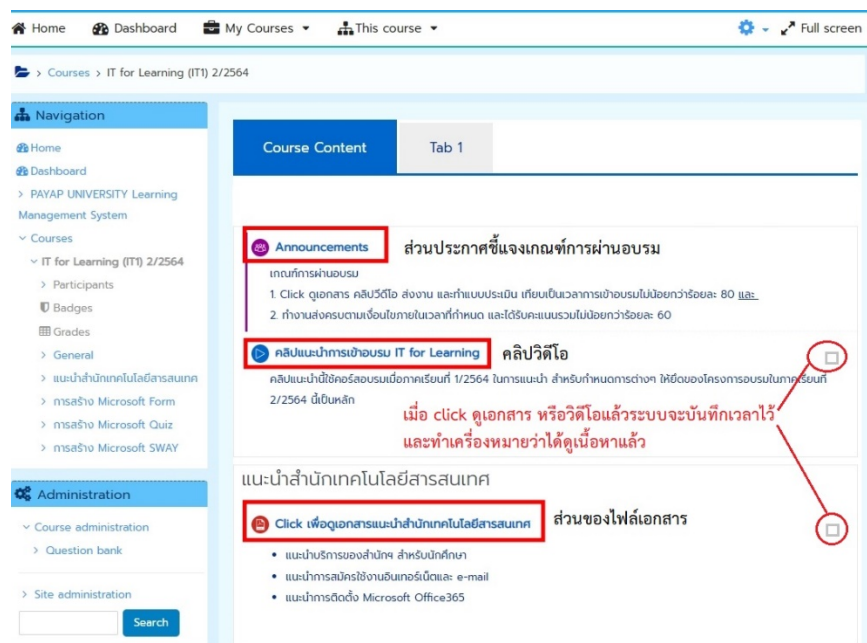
Home Dashboard My Courses This course Full screen

> Courses > IT for Learning (IT1) 2/2564

Navigation

Home
Dashboard
> PAYAP UNIVERSITY Learning Management System
Courses
IT for Learning (IT1) 2/2564
> Participants
Badges
Grades
> General
> แนะนำสำนักเทคโนโลยีสารสนเทศ
> การสร้าง Microsoft Form
> การสร้าง Microsoft Quiz
> การสร้าง Microsoft SWAY

Administration

Course administration
> Question bank

> Site administration

Search

Course Content

Tab 1

Announcements

ส่วนประกาศชี้แจงเกณฑ์การผ่านอบรม

เกณฑ์การผ่านอบรม
1. Click ดูเอกสาร คลิปวีดีโอ ส่งงาน และทำแบบประเมิน เทียบเป็นเวลาการเข้าอบรมไม่น้อยกว่าร้อยละ 80 และ
2. ทำงานส่งครบตามเงื่อนไขภายในเวลาที่กำหนด และได้รับคะแนนรวมไม่น้อยกว่าร้อยละ 60

คลิปแนะนำการเข้าอบรม IT for Learning

คลิปวิดีโอ

คลิปแนะนำนี้ใช้คอร์สอบรมเมื่อภาคเรียนที่ 1/2564 ในการแนะนำ สำหรับกำหนดการต่างๆ ให้ยึดของโครงการอบรมในภาคเรียนที่ 2/2564 นี้เป็นหลัก

เมื่อ click ดูเอกสาร หรือวิดีโอแล้วระบบจะบันทึกเวลาไว้ และทำเครื่องหมายว่าได้ดูเนื้อหาแล้ว

แนะนำสำนักเทคโนโลยีสารสนเทศ

Click เพื่อดูเอกสารแนะนำสำนักเทคโนโลยีสารสนเทศ

ส่วนของไฟล์เอกสาร

• แนะนำบริการของสำนักฯ สำหรับนักศึกษา
• แนะนำการสมัครใช้งานอินเทอร์เน็ตและ e-mail
• แนะนำการติดตั้ง Microsoft Office365